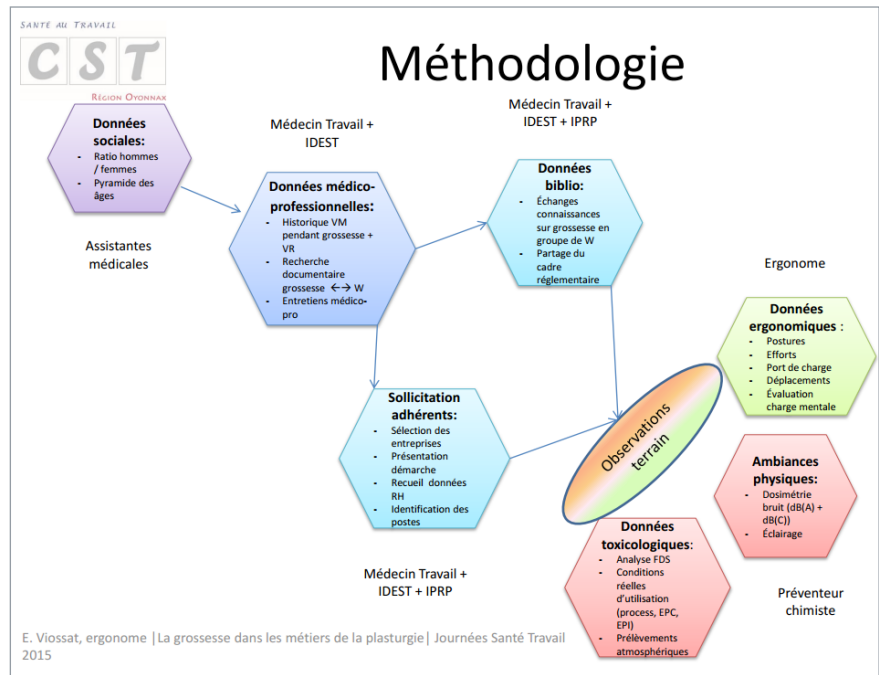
SANTÉ AU TRAVAIL
CST
RÉGION OYONNAX

Méthodologie

Données sociales:
- Ratio hommes / femmes
- Pyramide des âges

Assistantes médicales

Médecin Travail + IDEST

Données médico-professionnelles:
- Historique VM pendant grossesse + VR
- Recherche documentaire grossesse ↔ W
- Entretiens médico-pro

Médecin Travail + IDEST + IPRP

Données biblio:
- Échanges connaissances sur grossesse en groupe de W
- Partage du cadre réglementaire

Ergonome

Données ergonomiques :
- Postures
- Efforts
- Port de charge
- Déplacements
- Évaluation charge mentale

Sollicitation adhérents:
- Sélection des entreprises
- Présentation démarche
- Recueil données RH
- Identification des postes

Observations terrain

Ambiances physiques:
- Dosimétrie bruit (dB(A) + dB(C))
- Éclairage

Données toxicologiques:
- Analyse FDS
- Conditions réelles d'utilisation (process, EPC, EPI)
- Prélèvements atmosphériques

Médecin Travail + IDEST + IPRP

Préventeur chimiste

E. Viossat, ergonome |La grossesse dans les métiers de la plasturgie| Journées Santé Travail 2015